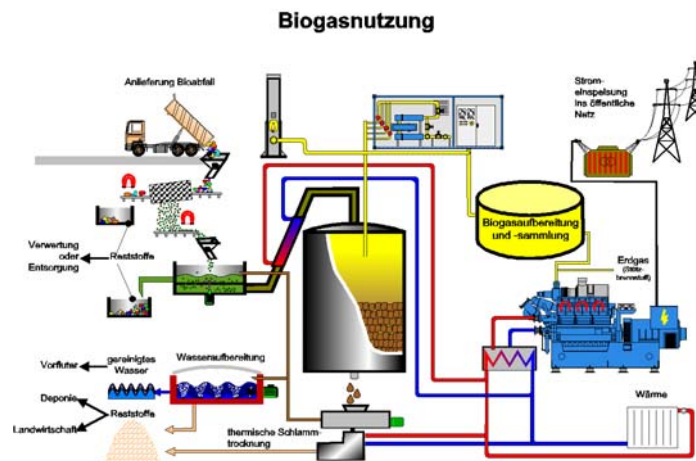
Biogasnutzung

Anlieferung Bioabfall

Strom-einspeisung ins öffentliche Netz

Biogasaufbereitung und -sammlung

Verwertung oder Entsorgung

Reststoffe

Erdgas (Stütz-brennstoff)

Vorfluter

gereinigtes Wasser

Wasseraufbereitung

Deponie

Reststoffe

Landwirtschaft

thermische Schlamm-trocknung

Wärme